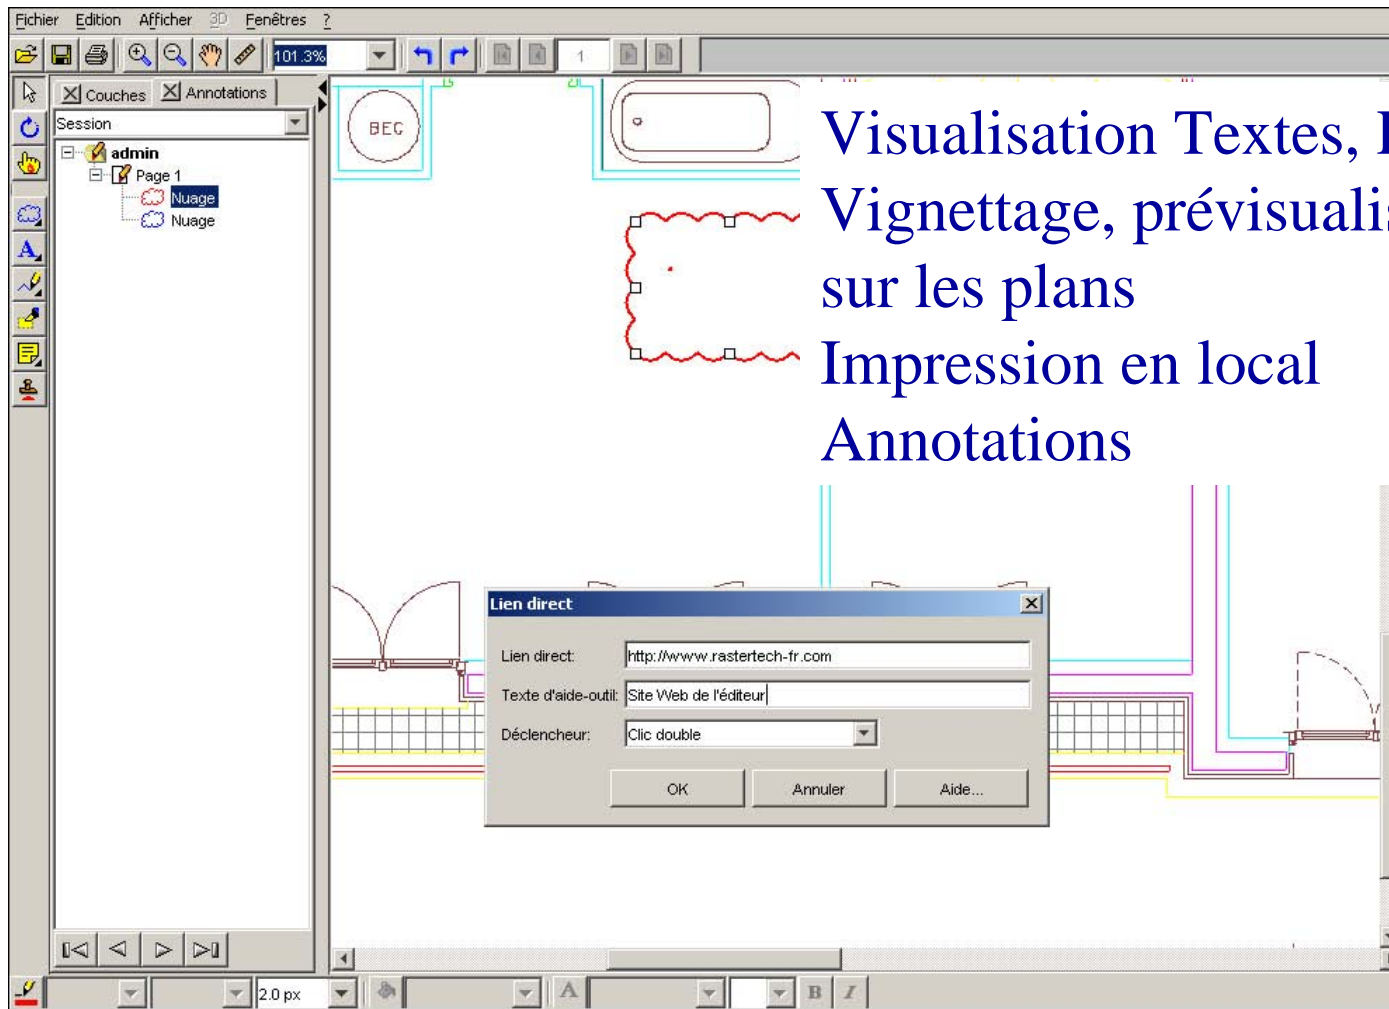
Fichier Edition Afficher 3D Fenêtres ?

101.3%

1

Couches Annotations

Session

admin
Page 1
Nuage
Nuage

BEC

Visualisation Textes, I
Vignettage, prévisuali
sur les plans
Impression en local
Annotations

Lien direct

Lien direct: http://www.rastertech-fr.com

Texte d'aide-outil: Site Web de l'éditeur

Déclencheur: Clic double

OK Annuler Aide...

2.0 px

A

B I